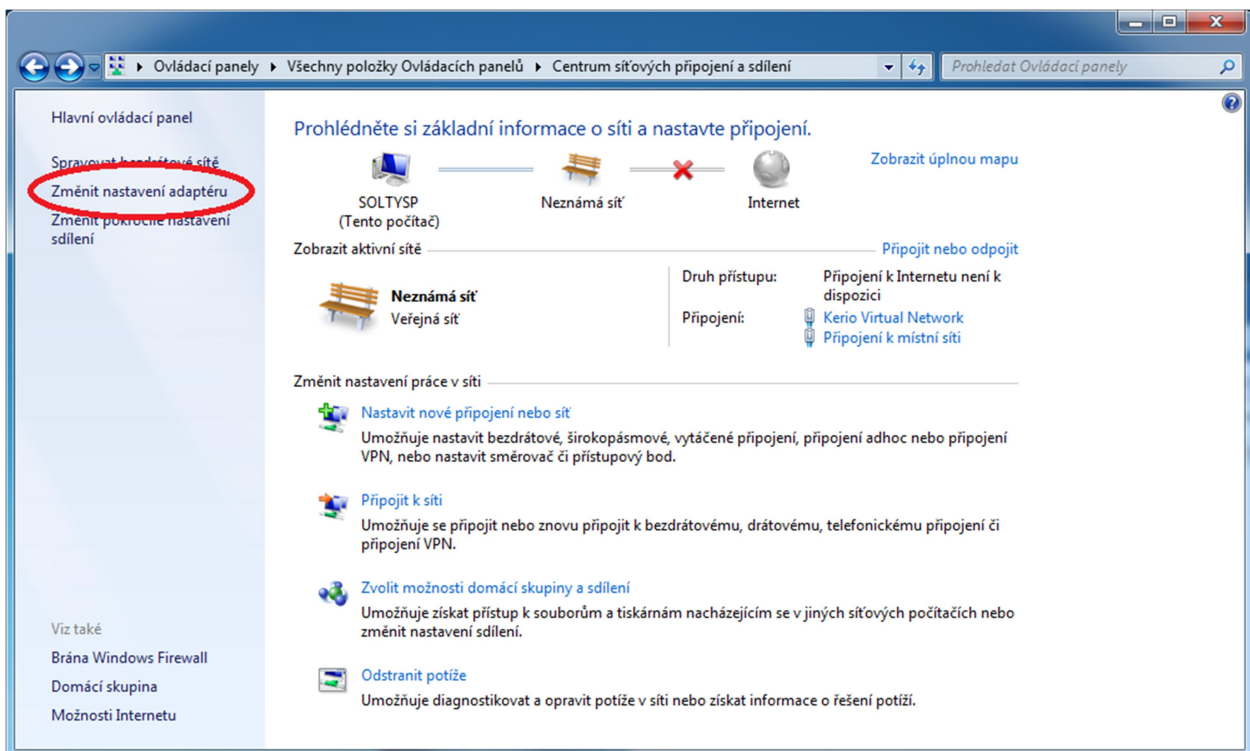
Ovládací panely ▸ Všechny položky Ovládacích panelů ▸ Centrum síťových připojení a sdílení

Prohledat Ovládací panely

Hlavní ovládací panel

Spravovat bezdrátové sítě

Změnit nastavení adaptéru

Změnit pokročilé nastavení sdílení

Prohlédněte si základní informace o síti a nastavte připojení.

Zobrazit úplnou mapu

SOLTYSP
(Tento počítač)

Neznámá síť

Internet

Zobrazit aktivní sítě

Připojit nebo odpojit

Neznámá síť
Veřejná síť

Druh přístupu: Připojení k Internetu není k dispozici

Připojení: Kerio Virtual Network
Připojení k místní síti

Změnit nastavení práce v síti

Nastavit nové připojení nebo síť
Umožňuje nastavit bezdrátové, širokopásmové, vytáčené připojení, připojení adhoc nebo připojení VPN, nebo nastavit směrovač či přístupový bod.

Připojit k síti
Umožňuje se připojit nebo znovu připojit k bezdrátovému, drátovému, telefonickému připojení či připojení VPN.

Zvolit možnosti domácí skupiny a sdílení
Umožňuje získat přístup k souborům a tiskárnám nacházejícím se v jiných síťových počítačích nebo změnit nastavení sdílení.

Odstranit potíže
Umožňuje diagnostikovat a opravit potíže v síti nebo získat informace o řešení potíží.

Viz také

Brána Windows Firewall

Domácí skupina

Možnosti Internetu